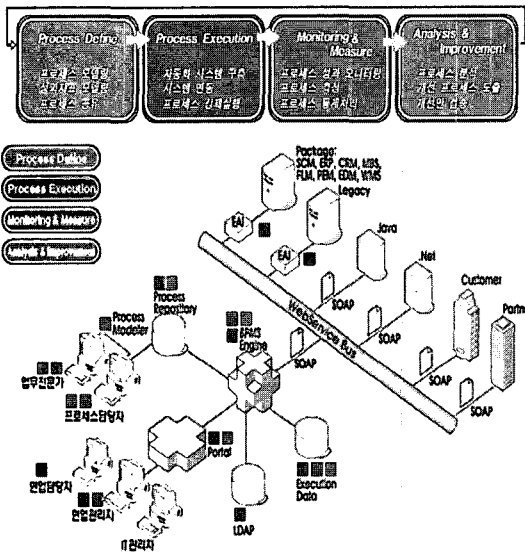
Process Define
프로세스 모델링
성과지표 모델링
프로세스 공유

Process Execution
자동화 시스템 구축
시스템 연동
프로세스 자동실행

Monitoring & Measure
프로세스 성과 모니터링
프로세스 측정
프로세스 통제처리

Analysis & Improvement
프로세스 분석
개선 프로세스 도출
개선안 실행

Process Define
Process Execution
Monitoring & Measure
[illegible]

Package: SCM, ERP, CRM, MES, PLM, PDM, EDM, WMS
Legacy
EAI
EAI
Java
.Net
Customer
Partn
WebService Bus
SOAP
SOAP
SOAP
SOAP
SOAP
Process Repository
Process Modeler
BPMS Engine
업무전문가
프로세스담당자
Portal
현업담당자
현업관리자
IT관리자
LDAP
Execution Data